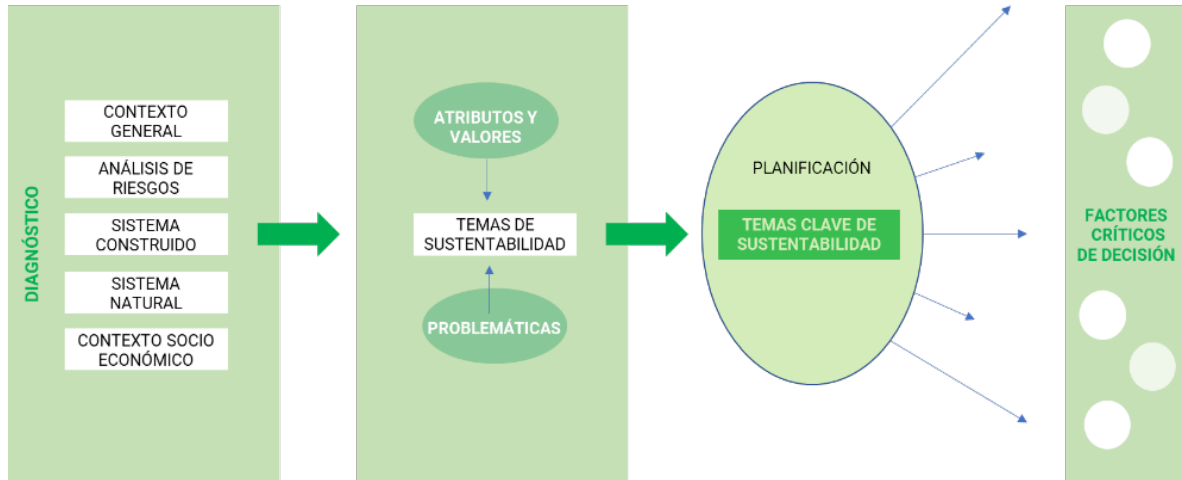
DIAGNÓSTICO

CONTEXTO GENERAL

ANÁLISIS DE RIESGOS

SISTEMA CONSTRUIDO

SISTEMA NATURAL

CONTEXTO SOCIO ECONÓMICO

ATRIBUTOS Y VALORES

TEMAS DE SUSTENTABILIDAD

PROBLEMÁTICAS

PLANIFICACIÓN

TEMAS CLAVE DE SUSTENTABILIDAD

FACTORES CRÍTICOS DE DECISIÓN